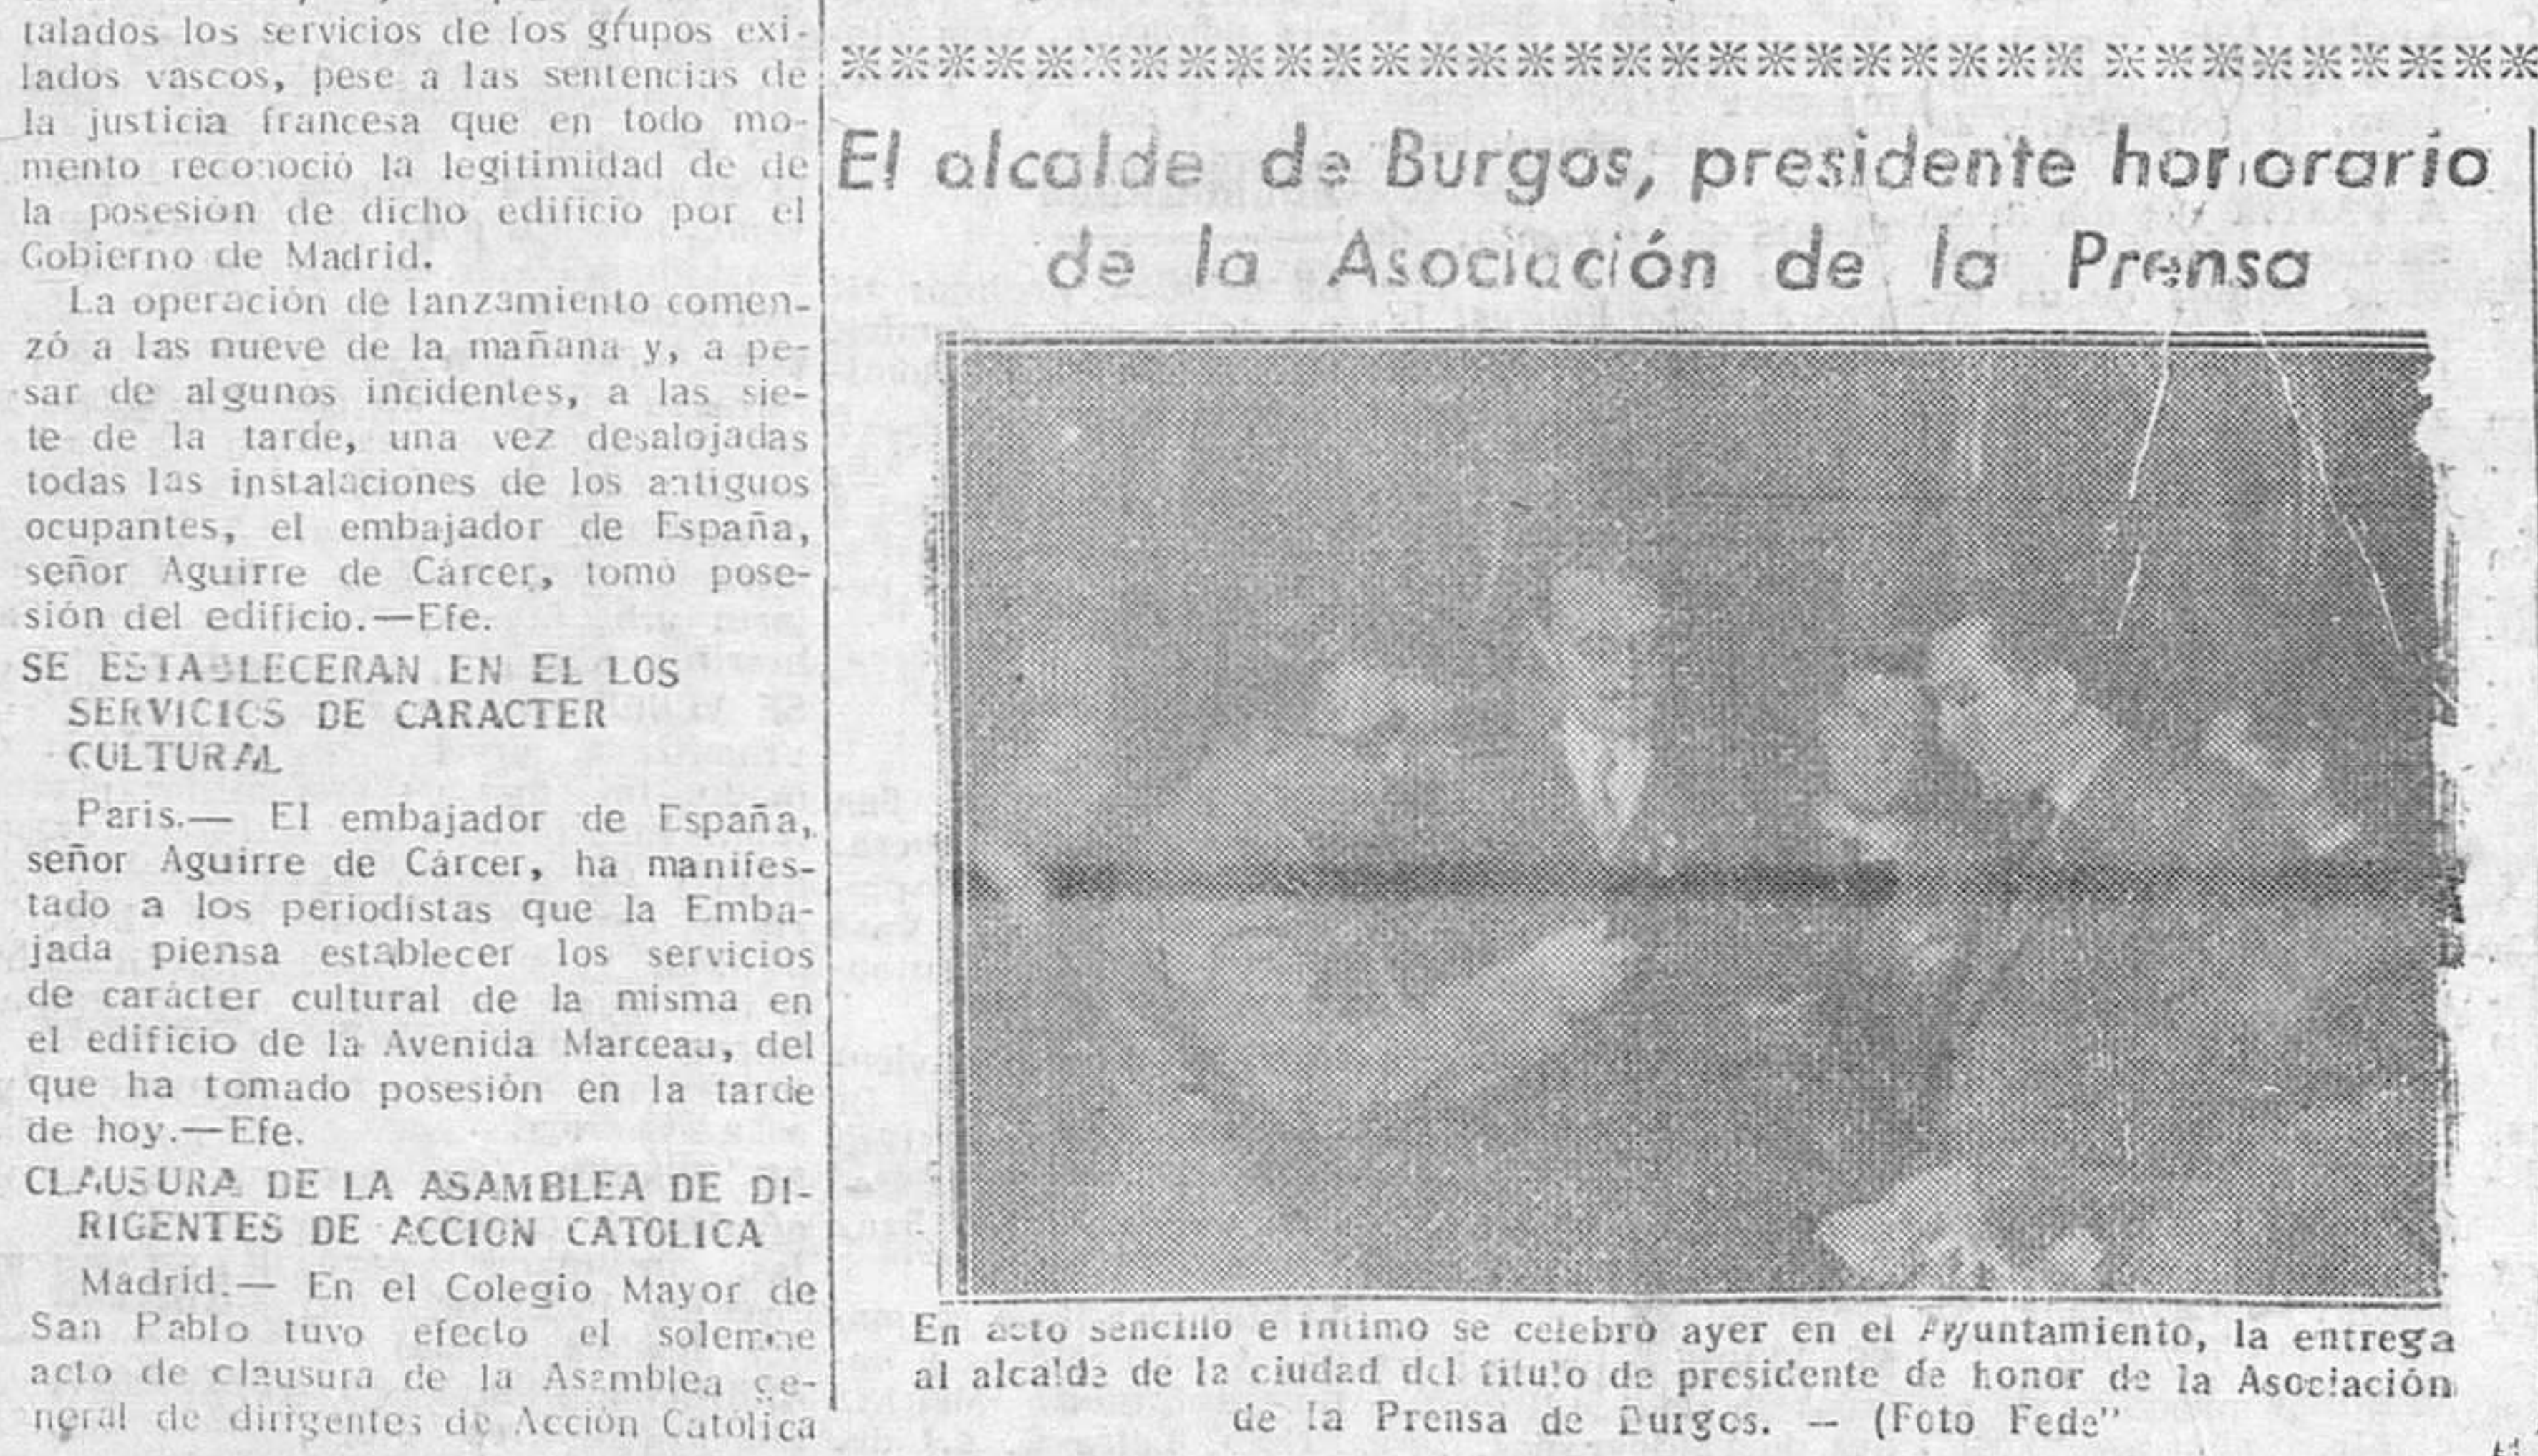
talados los servicios de los grupos exilados vascos, pese a las sentencias de la justicia francesa que en todo momento reconoció la legitimidad de de la posesión de dicho edificio por el Gobierno de Madrid.

La operación de lanzamiento comenzó a las nueve de la mañana y, a pesar de algunos incidentes, a las siete de la tarde, una vez desalojadas todas las instalaciones de los antiguos ocupantes, el embajador de España, señor Aguirre de Cárcer, tomó posesión del edificio.—Efe.

SE ESTABLECERAN EN EL LOS SERVICIOS DE CARACTER CULTURAL

Paris.— El embajador de España, señor Aguirre de Cárcer, ha manifestado a los periodistas que la Embajada piensa establecer los servicios de carácter cultural de la misma en el edificio de la Avenida Marceau, del que ha tomado posesión en la tarde de hoy.—Efe.

CLAUSURA DE LA ASAMBLEA DE DIRIGENTES DE ACCION CATOLICA

Madrid.— En el Colegio Mayor de San Pablo tuvo efecto el solemne acto de clausura de la Asamblea general de dirigentes de Acción Católica

El alcalde de Burgos, presidente honorario de la Asociación de la Prensa

En acto sencillo e íntimo se celebró ayer en el Ayuntamiento, la entrega al alcalde de la ciudad del título de presidente de honor de la Asociación de la Prensa de Burgos. -- (Foto Fede")